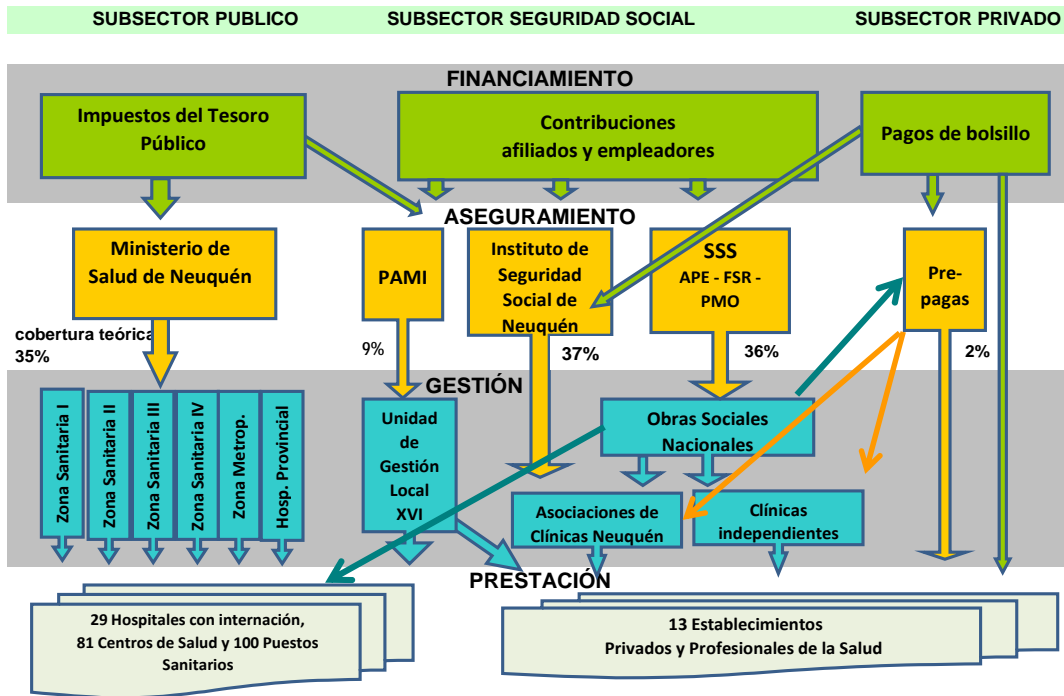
SUBSECTOR PUBLICO SUBSECTOR SEGURIDAD SOCIAL SUBSECTOR PRIVADO

FINANCIAMIENTO

Impuestos del Tesoro Público

Contribuciones afiliados y empleadores

Pagos de bolsillo

ASEGURAMIENTO

Ministerio de Salud de Neuquén

PAMI

Instituto de Seguridad Social de Neuquén

SSS
APE - FSR - PMO

Pre-pagas

cobertura teórica
35%

9%

37%

36%

2%

GESTIÓN

Zona Sanitaria I

Zona Sanitaria II

Zona Sanitaria III

Zona Sanitaria IV

Zona Metrop.

Hosp. Provincial

Unidad de Gestión Local XVI

Obras Sociales Nacionales

Asociaciones de Clínicas Neuquén

Clínicas independientes

PRESTACIÓN

29 Hospitales con internación, 81 Centros de Salud y 100 Puestos Sanitarios

13 Establecimientos Privados y Profesionales de la Salud